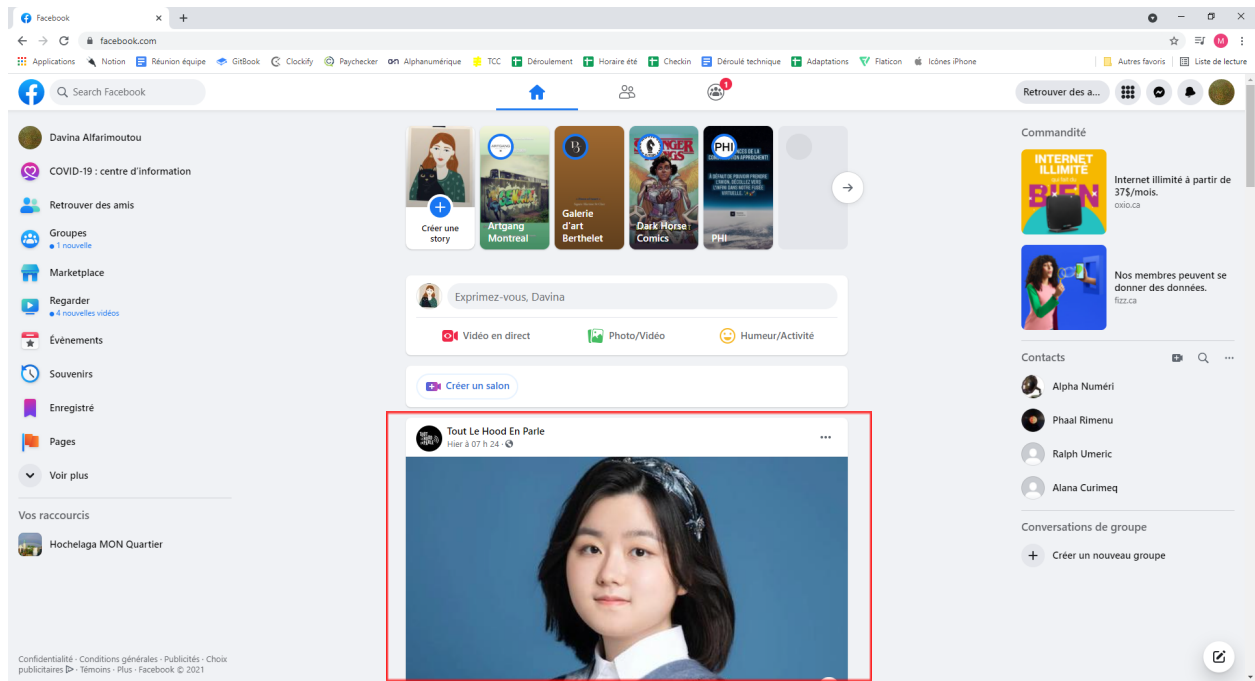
Facebook
facebook.com

Applications Notion Réunion équipe GitBook Clockify Paychecker Alphanumérique TCC Déroulement Horaire été Checkin Déroulé technique Adaptations Flaticon Icônes iPhone Autres favoris Liste de lecture

M

Search Facebook

1

Retrouver des a...

Davina Alfarimoutou
COVID-19 : centre d'information
Retrouver des amis
Groupes
• 1 nouvelle
Marketplace
Regarder
• 4 nouvelles vidéos
Événements
Souvenirs
Enregistré
Pages
Voir plus

Vos raccourcis
Hochelaga MON Quartier

Confidentialité · Conditions générales · Publicités · Choix publicitaires · Témoins · Plus · Facebook © 2021

Créer une story
Artgang Montreal
Galerie d'art Berthelet
Dark Horse Comics
PHI

Exprimez-vous, Davina
Vidéo en direct
Photo/Vidéo
Humeur/Activité

Créer un salon

Tout Le Hood En Parle
Hier à 07 h 24 ·

Commandité
INTERNET ILLIMITÉ BIEN
Internet illimité à partir de 37$/mois.
oxio.ca
Nos membres peuvent se donner des données.
fizz.ca

Contacts
Alpha Numéri
Phaal Rimenu
Ralph Umeric
Alana Curimeq

Conversations de groupe
Créer un nouveau groupe